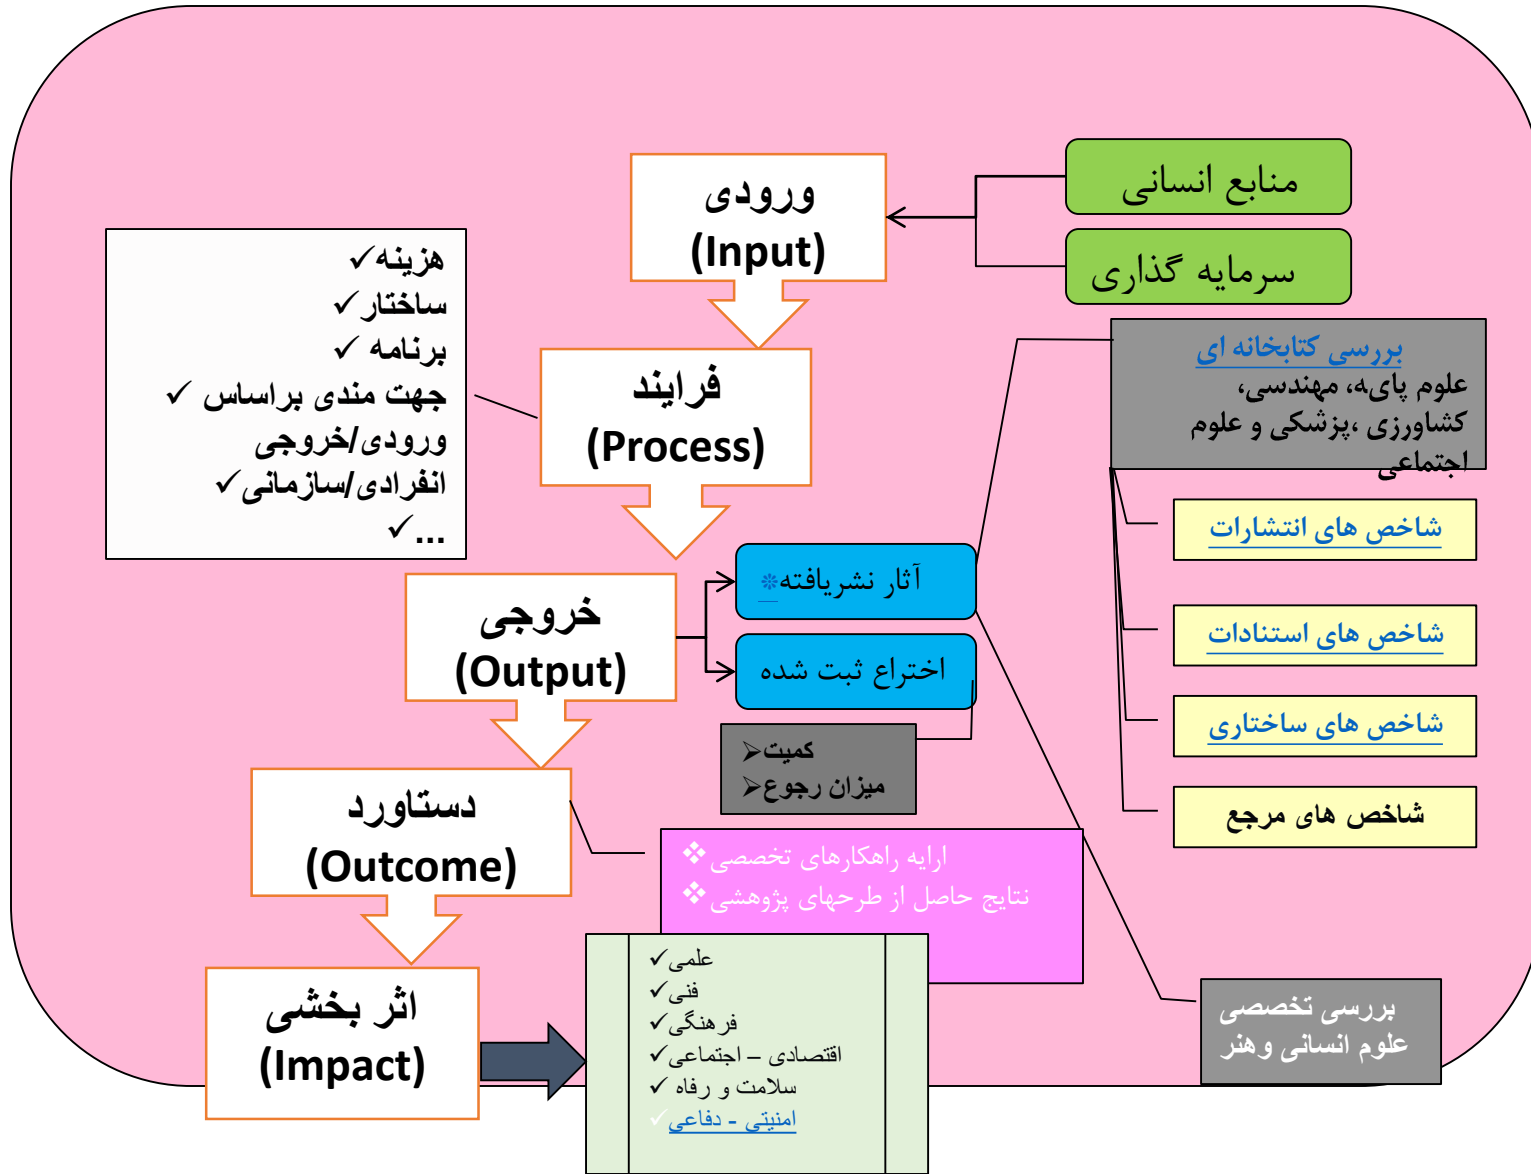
ورودی
(Input)

منابع انسانی
سرمایه گذاری

✓هزینه
✓ساختار
✓ برنامه
✓ جهت مندی براساس ورودی/خروجی
✓انفرادی/سازمانی
✓...

فرایند
(Process)

بررسی کتابخانه ای
علوم پایه، مهندسی، کشاورزی ،پزشکی و علوم اجتماعی

شاخص های انتشارات
شاخص های استنادات
شاخص های ساختاری
شاخص های مرجع

خروجی
(Output)

آثار نشریافته
اختراع ثبت شده

کمیت
میزان رجوع

دستاورد
(Outcome)

ارایه راهکارهای تخصصی
نتایج حاصل از طرحهای پژوهشی

اثر بخشی
(Impact)

✓علمی
✓فنی
✓فرهنگی
✓اقتصادی – اجتماعی
✓ سلامت و رفاه
✓امنیتی - دفاعی

بررسی تخصصی
علوم انسانی وهنر